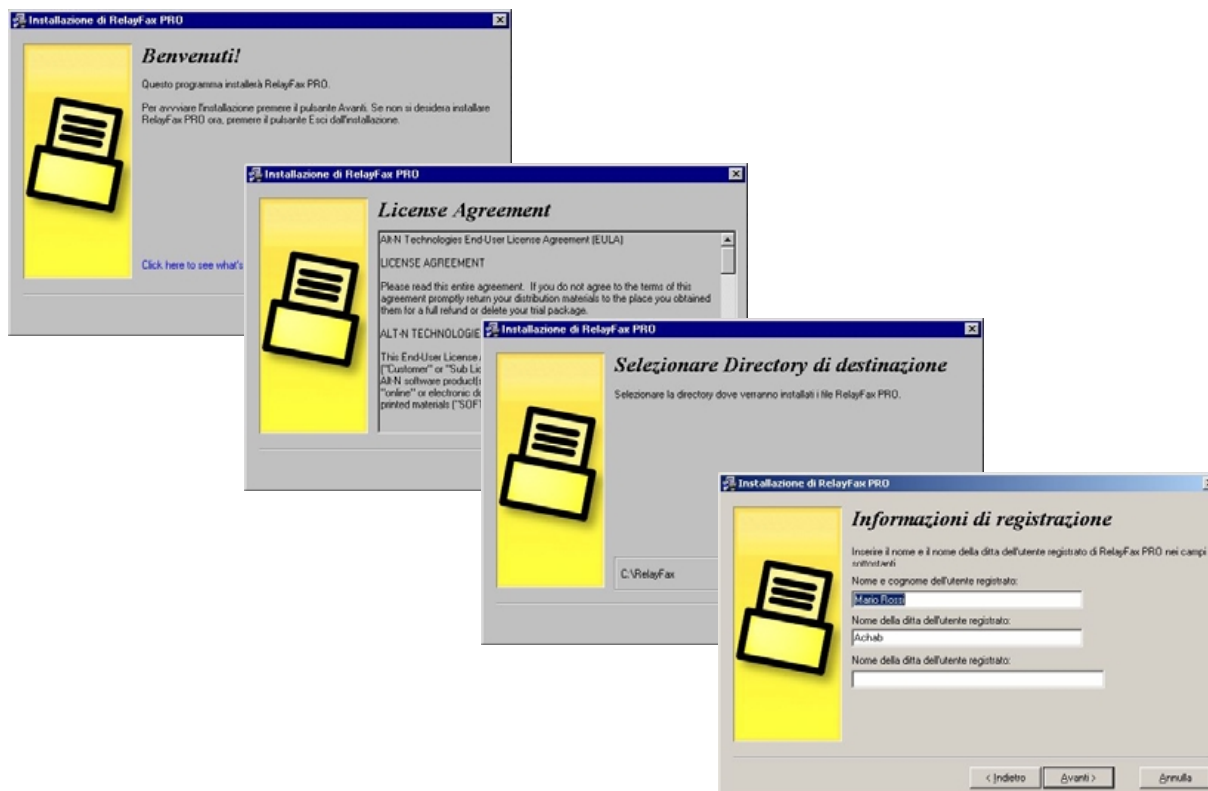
Installazione di RelayFax PRO

Benvenuti!

Questo programma installerà RelayFax PRO.

Per avvviare l'installazione premere il pulsante Avanti. Se non si desidera installare RelayFax PRO ora, premere il pulsante Esci dall'installazione.

Click here to see what's

Installazione di RelayFax PRO

License Agreement

Alt-N Technologies End-User License Agreement (EULA)

LICENSE AGREEMENT

Please read this entire agreement. If you do not agree to the terms of this agreement promptly return your distribution materials to the place you obtained them for a full refund or delete your trial package.

ALT-N TECHNOLOGIE

This End-User License ("Customer" or "Sub Li Alt-N software product( "online" or electronic d printed materials ("SOF

Installazione di RelayFax PRO

Selezionare Directory di destinazione

Selezionare la directory dove verranno installati i file RelayFax PRO.

C:\RelayFax

Installazione di RelayFax PRO

Informazioni di registrazione

Inserire il nome e il nome della ditta dell'utente registrato di RelayFax PRO nei campi sottostanti

Nome e cognome dell'utente registrato:

Mario Rossi

Nome della ditta dell'utente registrato:

Achab

Nome della ditta dell'utente registrato:

< Indietro

Avanti >

Annulla